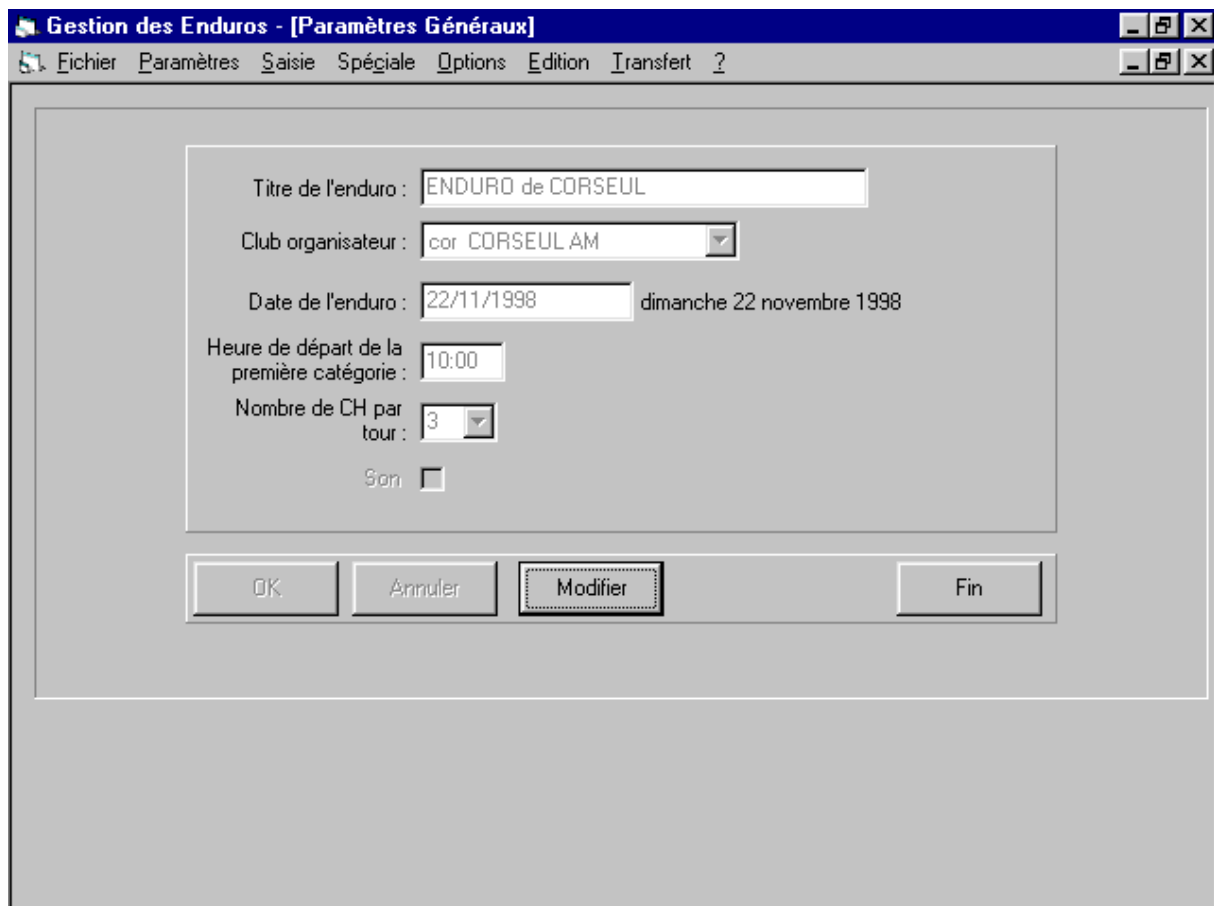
Gestion des Enduros - [Paramètres Généraux]

Fichier Paramètres Saisie Spéciale Options Edition Transfert ?

Titre de l'enduro : ENDURO de CORSEUL

Club organisateur : cor CORSEUL AM

Date de l'enduro : 22/11/1998 dimanche 22 novembre 1998

Heure de départ de la première catégorie : 10:00

Nombre de CH par tour : 3

Son

OK Annuler Modifier Fin